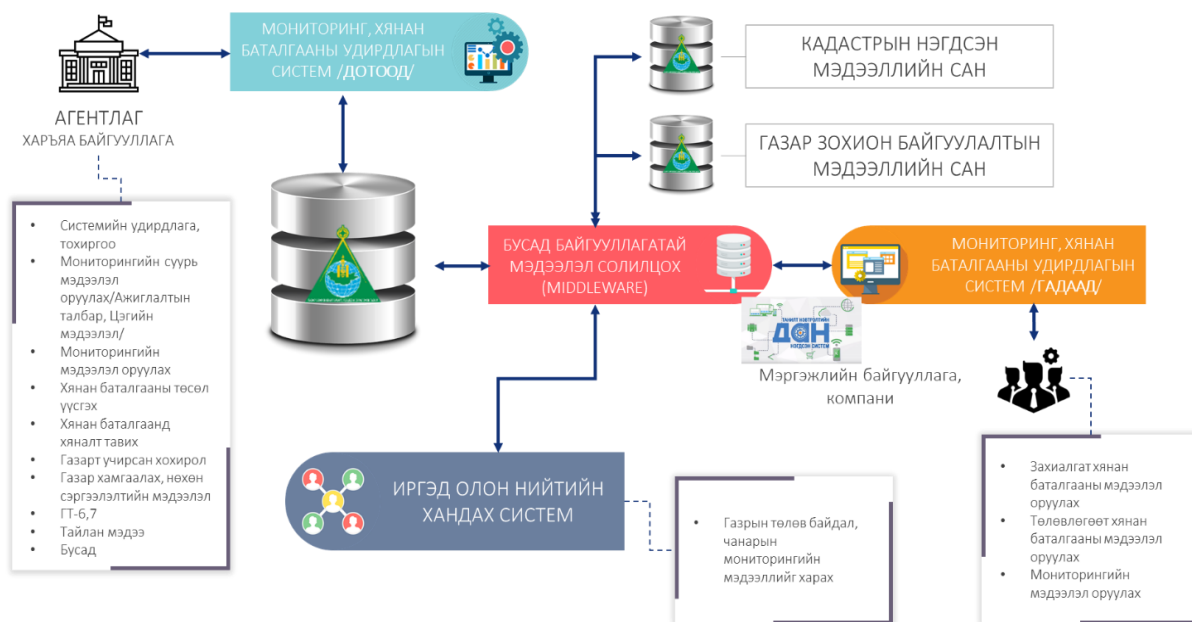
АГЕНТЛАГ
ХАРЪЯА БАЙГУУЛЛАГА

МОНИТОРИНГ, ХЯНАН БАТАЛГААНЫ УДИРДЛАГЫН СИСТЕМ /ДОТООД/

КАДАСТРЫН НЭГДСЭН МЭДЭЭЛЛИЙН САН

ГАЗАР ЗОХИОН БАЙГУУЛАЛТЫН МЭДЭЭЛЛИЙН САН

- Системийн удирдлага, тохиргоо
- Мониторингийн суурь мэдээлэл оруулах/Ажиглалтын талбар, Цэгийн мэдээлэл/
- Мониторингийн мэдээлэл оруулах
- Хянан баталгааны төсөл үүсгэх
- Хянан баталгаанд хяналт тавих
- Газарт учирсан хохирол
- Газар хамгаалах, нөхөн сэргээлтийн мэдээлэл
- ГТ-6,7
- Тайлан мэдээ
- Бусад

БУСАД БАЙГУУЛЛАГАТАЙ МЭДЭЭЛЭЛ СОЛИЛЦОХ (MIDDLEWARE)

МОНИТОРИНГ, ХЯНАН БАТАЛГААНЫ УДИРДЛАГЫН СИСТЕМ /ГАДААД/

ДАН

Мэргэжлийн байгууллага, компани

ИРГЭД ОЛОН НИЙТИЙН ХАНДАХ СИСТЕМ

- Газрын төлөв байдал, чанарын мониторингийн мэдээллийг харах

- Захиалгат хянан баталгааны мэдээлэл оруулах
- Төлөвлөгөөт хянан баталгааны мэдээлэл оруулах
- Мониторингийн мэдээлэл оруулах